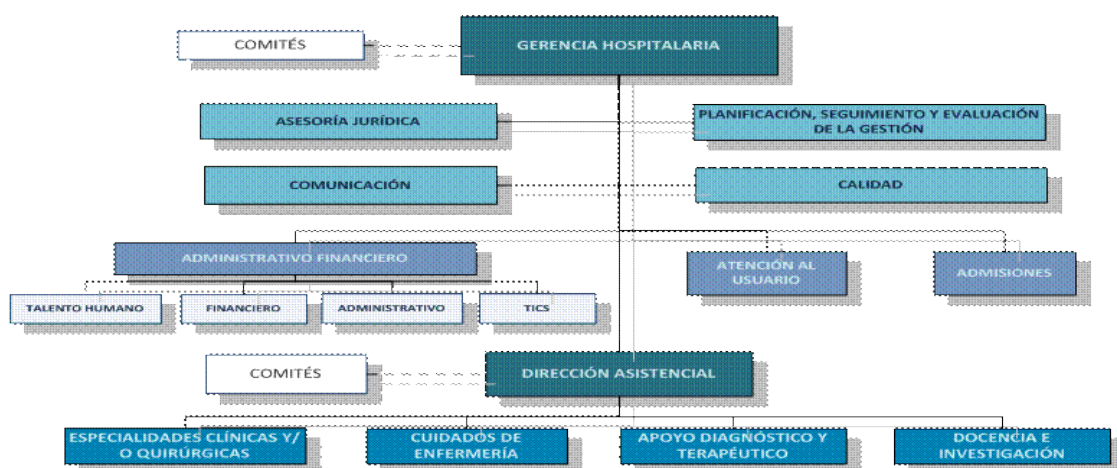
COMITÉS

GERENCIA HOSPITALARIA

ASESORÍA JURÍDICA

PLANIFICACIÓN, SEGUIMIENTO Y EVALUACIÓN DE LA GESTIÓN

COMUNICACIÓN

CALIDAD

ADMINISTRATIVO FINANCIERO

ATENCIÓN AL USUARIO

ADMISIONES

TALENTO HUMANO

FINANCIERO

ADMINISTRATIVO

TICS

COMITÉS

DIRECCIÓN ASISTENCIAL

ESPECIALIDADES CLÍNICAS Y/ O QUIRÚRGICAS

CUIDADOS DE ENFERMERÍA

APOYO DIAGNÓSTICO Y TERAPÉUTICO

DOCENCIA E INVESTIGACIÓN